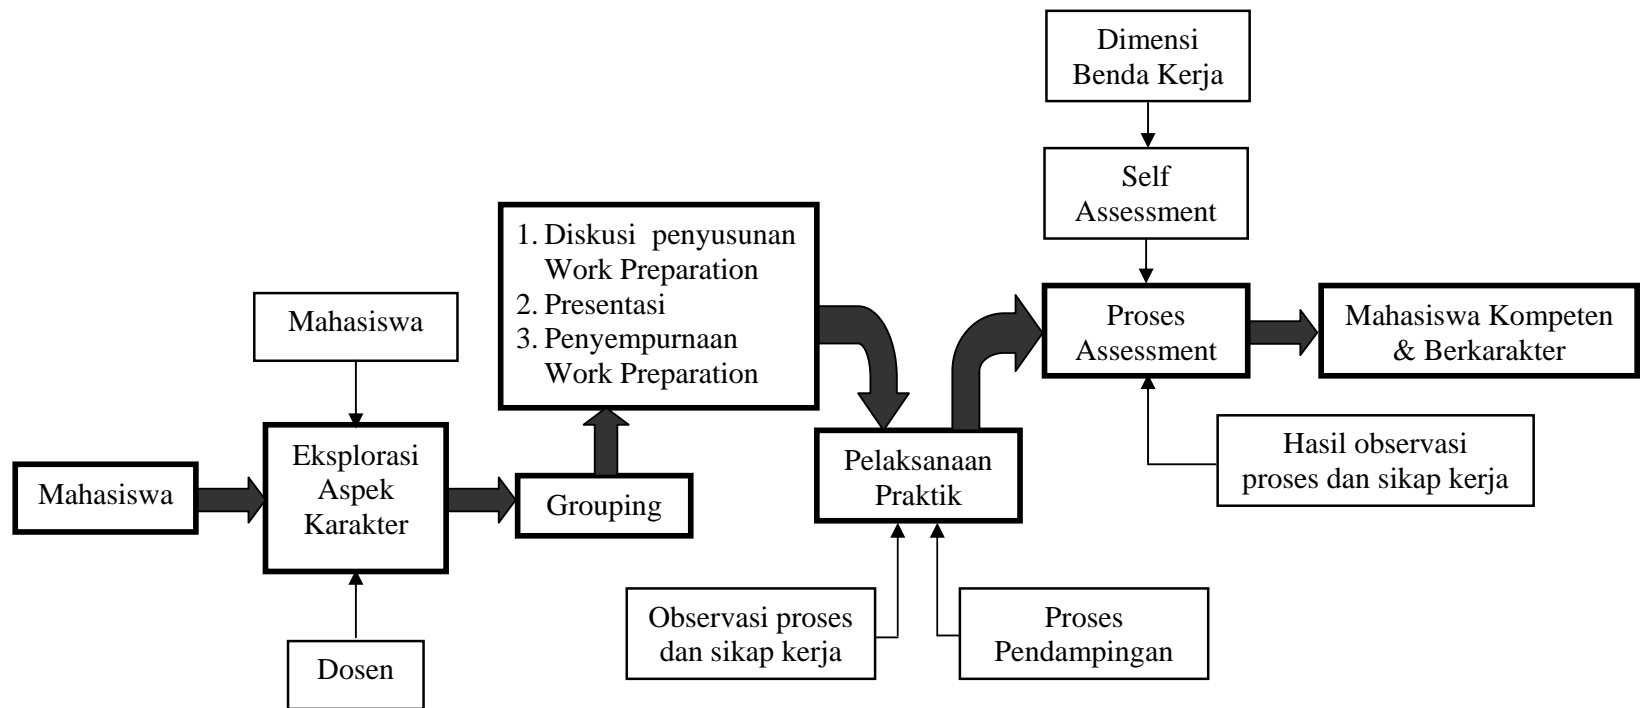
Dimensi Benda Kerja

Self Assessment

Mahasiswa

1. Diskusi penyusunan Work Preparation
2. Presentasi
3. Penyempurnaan Work Preparation

Proses Assessment

Mahasiswa Kompeten & Berkarakter

Mahasiswa

Eksplorasi Aspek Karakter

Grouping

Pelaksanaan Praktik

Hasil observasi proses dan sikap kerja

Dosen

Observasi proses dan sikap kerja

Proses Pendampingan